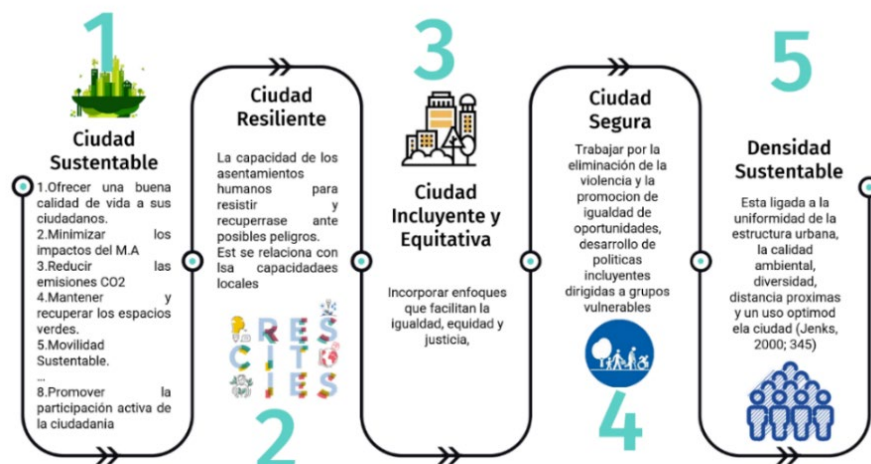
1

Ciudad Sustentable

1.Ofrecer una buena calidad de vida a sus ciudadanos.
2.Minimizar los impactos del M.A
3.Reducir las emisiones CO2
4.Mantener y recuperar los espacios verdes.
5.Movilidad Sustentable.
...
8.Promover la participación activa de la ciudadania

Ciudad Resiliente

La capacidad de los asentamientos humanos para resistir y recuperrase ante posibles peligros. Est se relaciona con lsa capacidadaes locales

RES CITIES

2

3

Ciudad Incluyente y Equitativa

Incorporar enfoques que facilitan la igualdad, equidad y justicia,

Ciudad Segura

Trabajar por la eliminación de la violencia y la promocion de igualdad de oportunidades, desarrollo de politicas incluyentes dirigidas a grupos vulnerables

4

5

Densidad Sustentable

Esta ligada a la uniformidad de la estructura urbana, la calidad ambiental, diversidad, distancia proximas y un uso optimod ela ciudad (Jenks, 2000; 345)